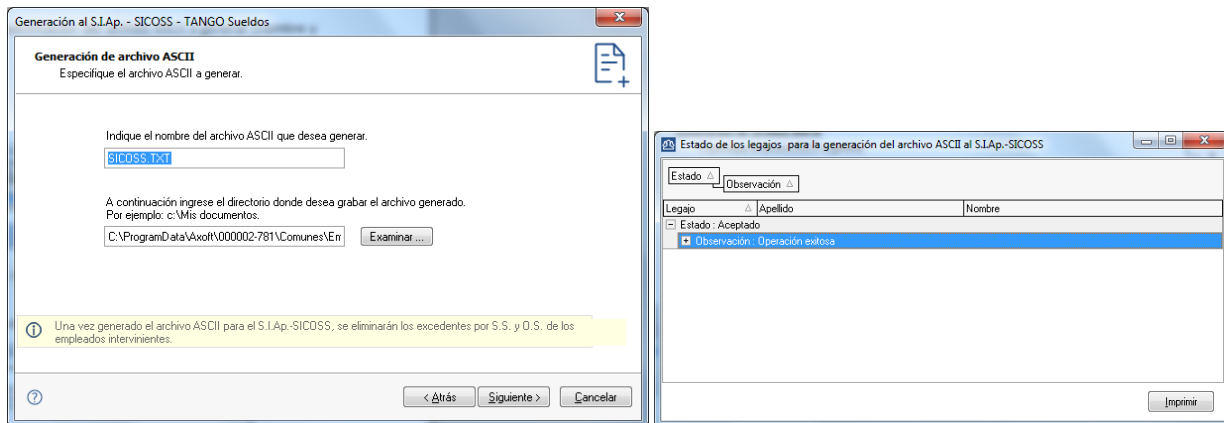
Generación al S.I.Ap. - SICOSS - TANGO Sueldos

Generación de archivo ASCII
Especifique el archivo ASCII a generar.

Indique el nombre del archivo ASCII que desea generar.

SICOSS.TXT

A continuación ingrese el directorio donde desea grabar el archivo generado.
Por ejemplo: c:\Mis documentos.

C:\ProgramData\Axoft\000002-781\Comunes\Em

Examinar ...

Una vez generado el archivo ASCII para el S.I.Ap.-SICOSS, se eliminarán los excedentes por S.S. y O.S. de los empleados intervinientes.

< Atrás | Siguiente > | Cancelar

Estado de los legajos para la generación del archivo ASCII al S.I.Ap.-SICOSS

Estado
Observación

| Legajo | Apellido | Nombre |
|---|---|---|

Estado : Aceptado
Observación : Operación exitosa

Imprimir